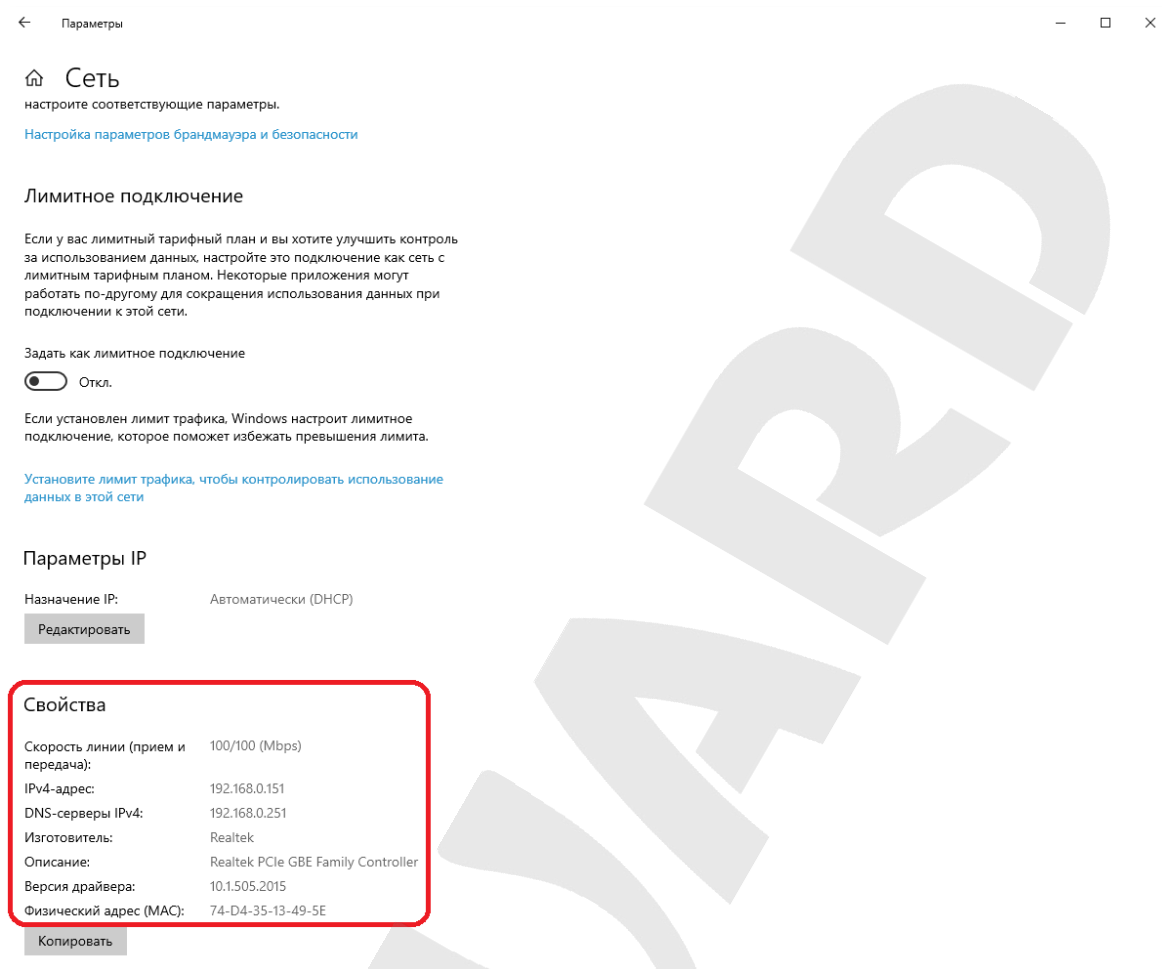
Параметры

Сеть

настроите соответствующие параметры.

Настройка параметров брандмауэра и безопасности

Лимитное подключение

Если у вас лимитный тарифный план и вы хотите улучшить контроль за использованием данных, настройте это подключение как сеть с лимитным тарифным планом. Некоторые приложения могут работать по-другому для сокращения использования данных при подключении к этой сети.

Задать как лимитное подключение

Откл.

Если установлен лимит трафика, Windows настроит лимитное подключение, которое поможет избежать превышения лимита.

Установите лимит трафика, чтобы контролировать использование данных в этой сети

Параметры IP

| | |
|---|---|
| Назначение IP: | Автоматически (DHCP) |

Редактировать

Свойства

| | |
|---|---|
| Скорость линии (прием и передача): | 100/100 (Mbps) |
| IPv4-адрес: | 192.168.0.151 |
| DNS-серверы IPv4: | 192.168.0.251 |
| Изготовитель: | Realtek |
| Описание: | Realtek PCIe GBE Family Controller |
| Версия драйвера: | 10.1.505.2015 |
| Физический адрес (MAC): | 74-D4-35-13-49-5E |

Копировать

ARD